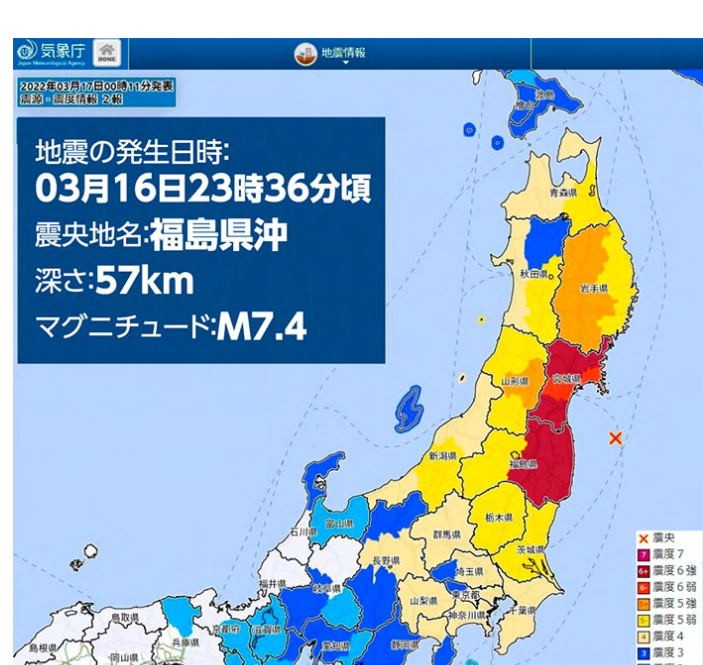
気象庁 Japan Meteorological Agency HOME

地震情報

2022年03月17日00時11分発表
震源・震度情報 2報

地震の発生日時:
03月16日23時36分頃
震央地名:福島県沖
深さ:57km
マグニチュード:M7.4

青森県
秋田県
岩手県
山形県
宮城県
新潟県
福島県
栃木県
群馬県
茨城県
石川県
富山県
長野県
埼玉県
福井県
岐阜県
山梨県
東京都
千葉県
神奈川県
静岡県
愛知県
京都府
滋賀県
鳥取県
兵庫県
岡山県

× 震央
7 震度7
6+ 震度6強
6- 震度6弱
5+ 震度5強
5- 震度5弱
4 震度4
3 震度3